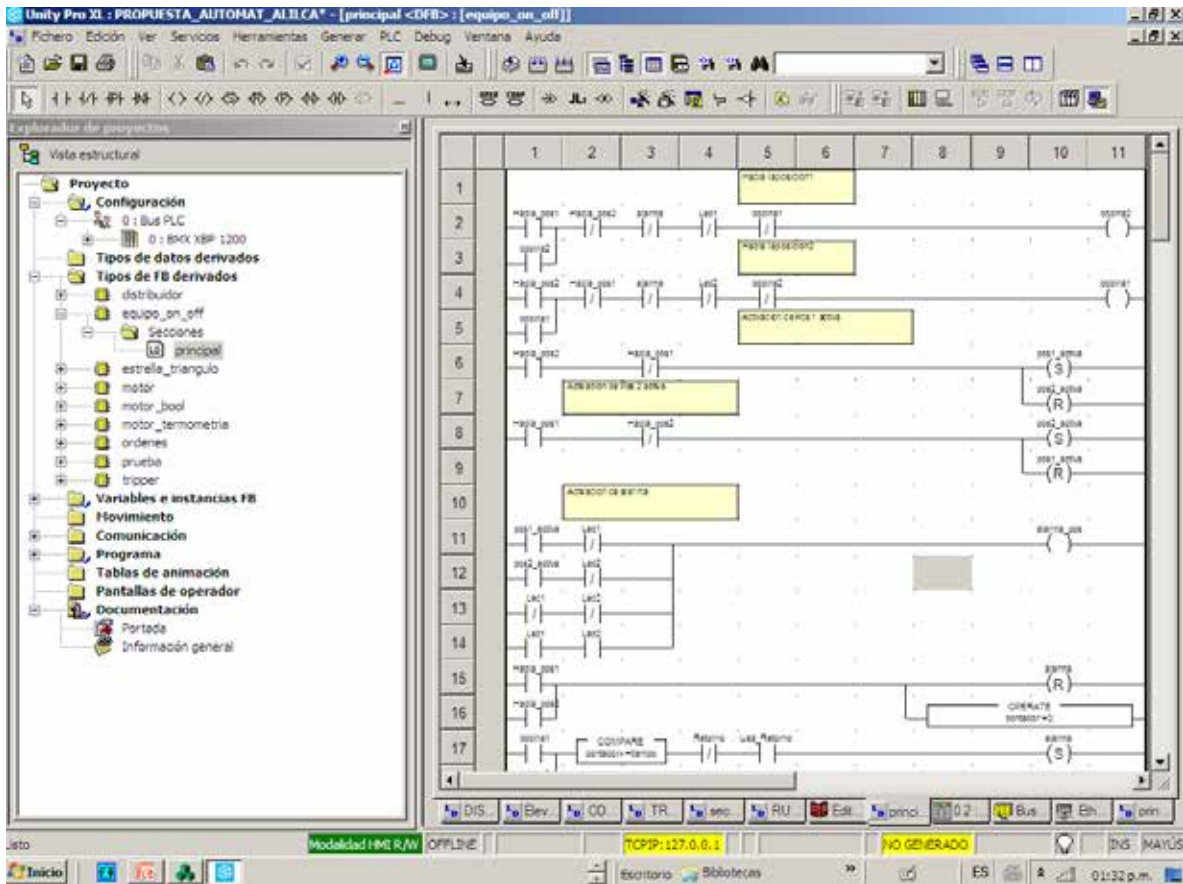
Unity Pro XL : PROPUESTA_AUTOMAT_ALILCA* - [principal <DFB> : [equipo_on_off]]

Fichero Edición Ver Servicios Herramientas Generar PLC Debug Ventana Ayuda

Explorador de proyectos

Vista estructural

Proyecto
Configuración
0 : Bus PLC
0 : BMX XBP 1200
Tipos de datos derivados
Tipos de FB derivados
distribuidor
equipo_on_off
Secciones
principal
estrella_triangulo
motor
motor_bool
motor_termometria
ordenes
prueba
tripper
Variables e instancias FB
Movimiento
Comunicación
Programa
Tablas de animación
Pantallas de operador
Documentación
Portada
Información general

| | 1 | 2 | 3 | 4 | 5 | 6 | 7 | 8 | 9 | 10 | 11 |
|---|---|---|---|---|---|---|---|---|---|---|---|

1 2 3 4 5 6 7 8 9 10 11 12 13 14 15 16 17

Hacia laposicion1
hacia_pos1 hacia_pos2 alarma Lsc1 borne1 borne2
Hacia laposicion2
hacia_pos2 hacia_pos1 alarma Lsc2 borne2 borne1
Activacion de Pos 1 activa
hacia_pos2 hacia_pos1 pos1_activa S pos2_activa R
Activacion de Pos 2 activa
hacia_pos1 hacia_pos2 pos2_activa S pos1_activa R
Activacion de alarma
pos1_activa Lsc1 alarma_pos
pos2_activa Lsc2
Lsc1 Lsc2
Lsc1 Lsc2
hacia_pos1 alarma R
hacia_pos2 OPERATE contador:=0
borne1 COMPARE contador>=tiempo Retorno Lss_Retorno alarma S

DIS... Elev... CO... TR... sec... RU... Edit... princi... 0.2... Bus... Eth... prin...

Listo Modalidad HMI R/W OFFLINE TCPIP: 127.0.0.1 NO GENERADO INS MAYÚS

Inicio Escritorio Bibliotecas ES 01:32 p.m.